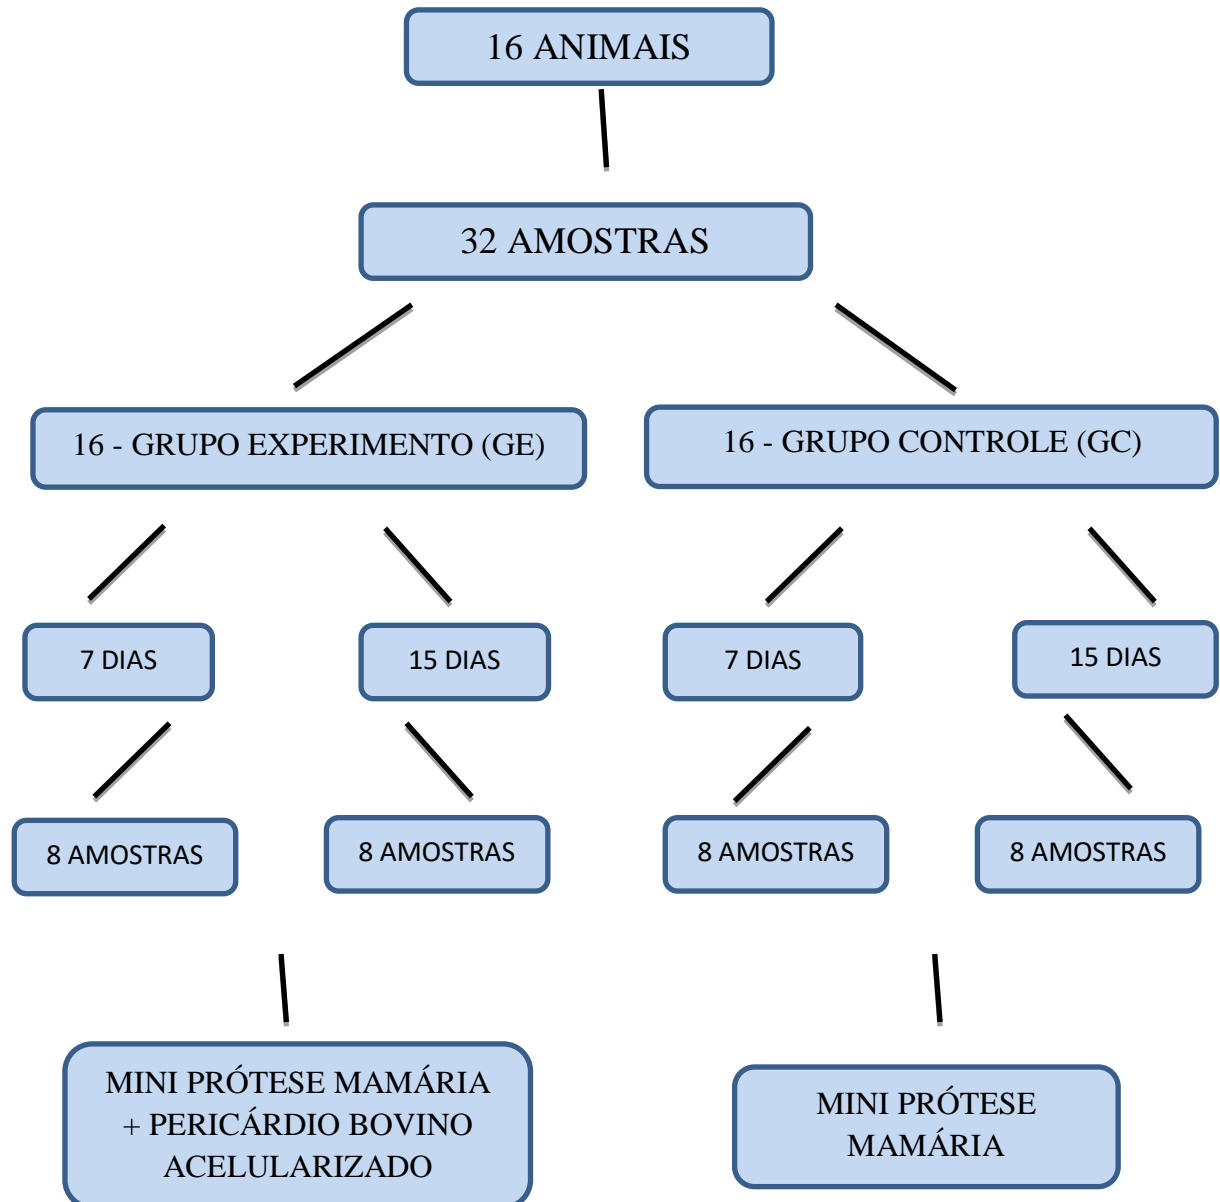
16 ANIMAIS

32 AMOSTRAS

16 - GRUPO EXPERIMENTO (GE)

16 - GRUPO CONTROLE (GC)

7 DIAS

15 DIAS

7 DIAS

15 DIAS

8 AMOSTRAS

8 AMOSTRAS

8 AMOSTRAS

8 AMOSTRAS

MINI PRÓTESE MAMÁRIA + PERICÁRDIO BOVINO ACELULARIZADO

MINI PRÓTESE MAMÁRIA